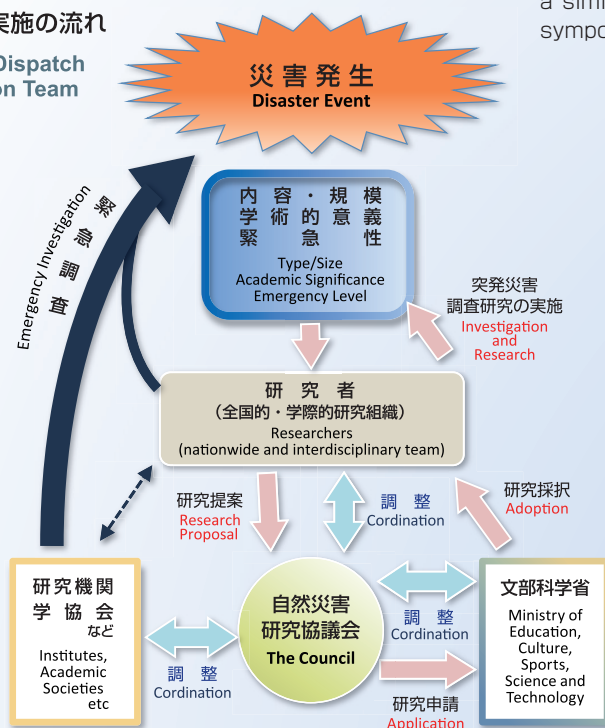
実施の流れ
Dispatch
on Team

a sim
sympo

災害発生
Disaster Event

緊急調査
Emergency Investigation

内容・規模
学術的意義
緊急性
Type/Size
Academic Significance
Emergency Level

突発災害
調査研究の実施
Investigation
and
Research

研究者
（全国的・学際的研究組織）
Researchers
(nationwide and interdisciplinary team)

研究提案
Research
Proposal

調整
Cordination

研究採択
Adoption

研究機関
学協会
など
Institutes,
Academic
Societies
etc

調整
Cordination

自然災害
研究協議会
The Council

調整
Cordination

文部科学省
Ministry of
Education,
Culture,
Sports,
Science and
Technology

研究申請
Application